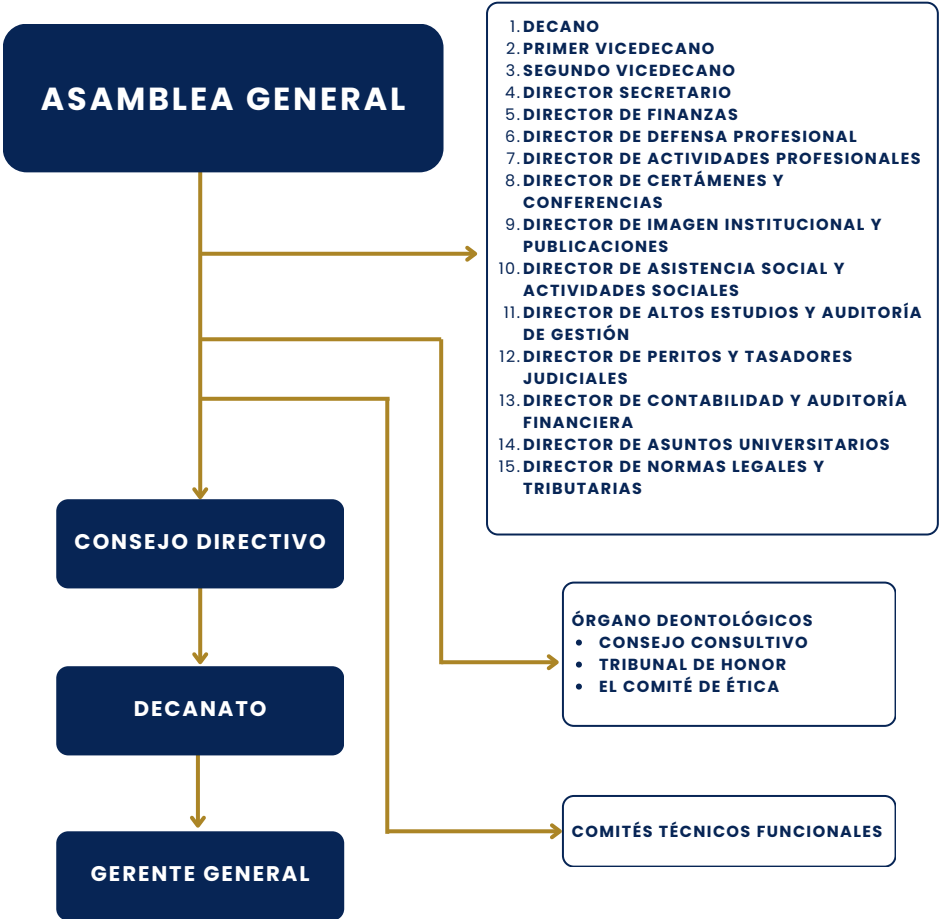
ASAMBLEA GENERAL

1. DECANO
2. PRIMER VICEDECANO
3. SEGUNDO VICEDECANO
4. DIRECTOR SECRETARIO
5. DIRECTOR DE FINANZAS
6. DIRECTOR DE DEFENSA PROFESIONAL
7. DIRECTOR DE ACTIVIDADES PROFESIONALES
8. DIRECTOR DE CERTÁMENES Y CONFERENCIAS
9. DIRECTOR DE IMAGEN INSTITUCIONAL Y PUBLICACIONES
10. DIRECTOR DE ASISTENCIA SOCIAL Y ACTIVIDADES SOCIALES
11. DIRECTOR DE ALTOS ESTUDIOS Y AUDITORÍA DE GESTIÓN
12. DIRECTOR DE PERITOS Y TASADORES JUDICIALES
13. DIRECTOR DE CONTABILIDAD Y AUDITORÍA FINANCIERA
14. DIRECTOR DE ASUNTOS UNIVERSITARIOS
15. DIRECTOR DE NORMAS LEGALES Y TRIBUTARIAS

CONSEJO DIRECTIVO

ÓRGANO DEONTOLÓGICOS
- CONSEJO CONSULTIVO
- TRIBUNAL DE HONOR
- EL COMITÉ DE ÉTICA

DECANATO

COMITÉS TÉCNICOS FUNCIONALES

GERENTE GENERAL